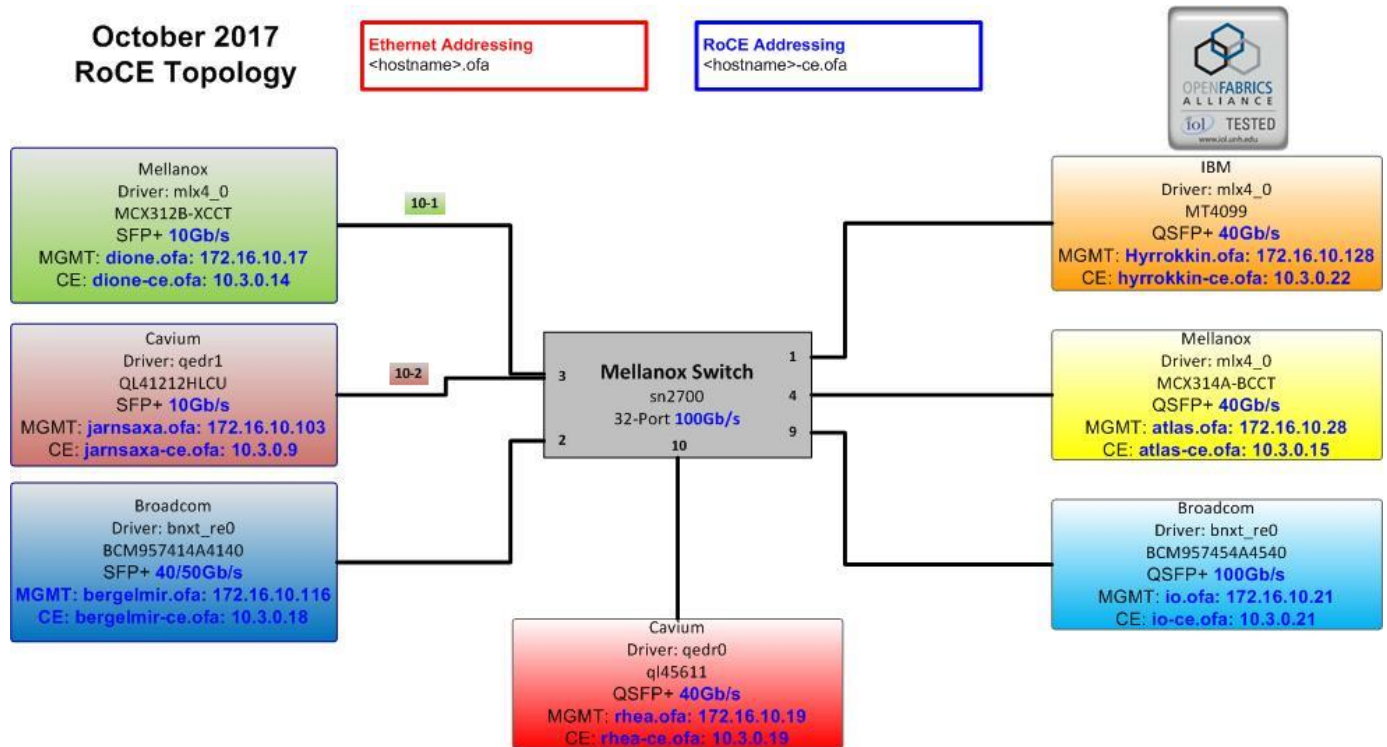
October 2017
RoCE Topology

Ethernet Addressing
<hostname>.ofa

RoCE Addressing
<hostname>-ce.ofa

OPENFABRICS ALLIANCE
iol TESTED
www.iol.unh.edu

Mellanox
Driver: mlx4_0
MCX312B-XCCT
SFP+ 10Gb/s
MGMT: dione.ofa: 172.16.10.17
CE: dione-ce.ofa: 10.3.0.14

10-1

Cavium
Driver: qedr1
QL41212HLCU
SFP+ 10Gb/s
MGMT: jarnsaxa.ofa: 172.16.10.103
CE: jarnsaxa-ce.ofa: 10.3.0.9

10-2

Broadcom
Driver: bnxt_re0
BCM957414A4140
SFP+ 40/50Gb/s
MGMT: bergelmir.ofa: 172.16.10.116
CE: bergelmir-ce.ofa: 10.3.0.18

Mellanox Switch
sn2700
32-Port 100Gb/s
3
2
10
1
4
9

IBM
Driver: mlx4_0
MT4099
QSFP+ 40Gb/s
MGMT: Hyrrokkin.ofa: 172.16.10.128
CE: hyrrokkin-ce.ofa: 10.3.0.22

Mellanox
Driver: mlx4_0
MCX314A-BCCT
QSFP+ 40Gb/s
MGMT: atlas.ofa: 172.16.10.28
CE: atlas-ce.ofa: 10.3.0.15

Broadcom
Driver: bnxt_re0
BCM957454A4540
QSFP+ 100Gb/s
MGMT: io.ofa: 172.16.10.21
CE: io-ce.ofa: 10.3.0.21

Cavium
Driver: qedr0
ql45611
QSFP+ 40Gb/s
MGMT: rhea.ofa: 172.16.10.19
CE: rhea-ce.ofa: 10.3.0.19